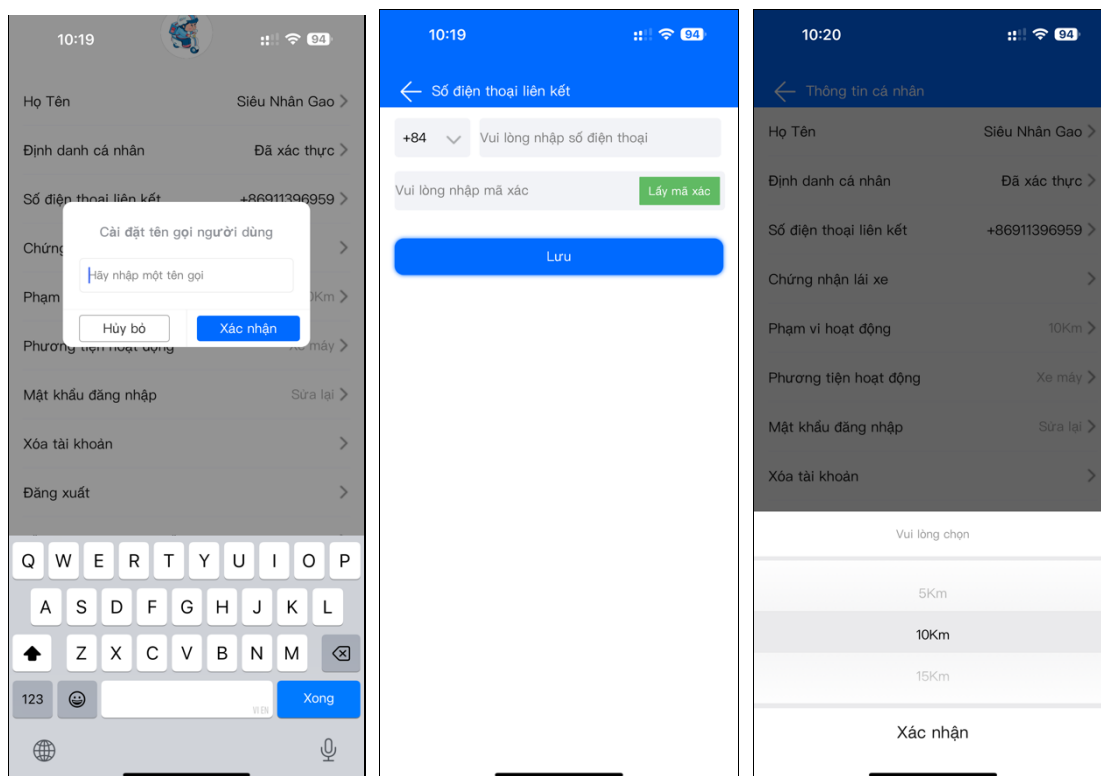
10:19 94

Họ Tên Siêu Nhân Gao

Định danh cá nhân Đã xác thực

Số điện thoại liên kết +86911396959

Chứng

Phạm 0Km

Phương tiện hoạt động Xe máy

Cài đặt tên gọi người dùng

Hãy nhập một tên gọi

Hủy bỏ Xác nhận

Mật khẩu đăng nhập Sửa lại

Xóa tài khoản

Đăng xuất

Q W E R T Y U I O P
A S D F G H J K L
Z X C V B N M
123 Xong
VI EN

10:19 94

Số điện thoại liên kết

+84 Vui lòng nhập số điện thoại

Vui lòng nhập mã xác Lấy mã xác

Lưu

10:20 94

Thông tin cá nhân

Họ Tên Siêu Nhân Gao

Định danh cá nhân Đã xác thực

Số điện thoại liên kết +86911396959

Chứng nhận lái xe

Phạm vi hoạt động 10Km

Phương tiện hoạt động Xe máy

Mật khẩu đăng nhập Sửa lại

Xóa tài khoản

Vui lòng chọn

5Km

10Km

15Km

Xác nhận